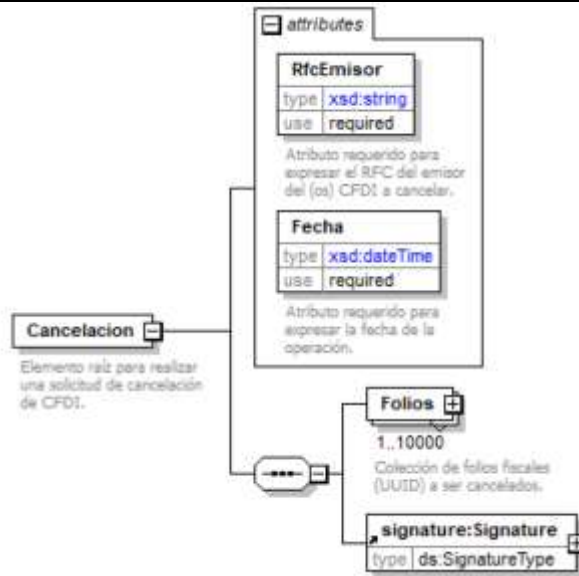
attributes

RfcEmisor

| type | xsd:string |
|---|---|
| use | required |

Atributo requerido para expresar el RFC del emisor del (os) CFDI a cancelar.

Fecha

| type | xsd:dateTime |
|---|---|
| use | required |

Atributo requerido para expresar la fecha de la operación.

Cancelacion

Elemento raíz para realizar una solicitud de cancelación de CFDI.

Folios

1..10000

Colección de folios fiscales (UUID) a ser cancelados.

signature:Signature

| type | ds:SignatureType |
|---|---|